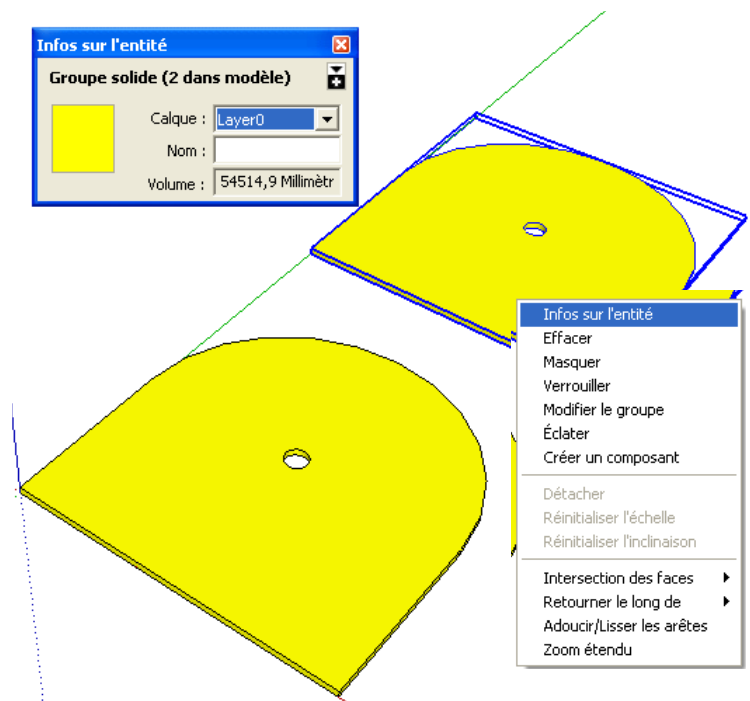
Infos sur l'entité

Groupe solide (2 dans modèle)

Calque : Layer0

Nom :

Volume : 54514,9 Millimètr

Infos sur l'entité
Effacer
Masquer
Verrouiller
Modifier le groupe
Éclater
Créer un composant
Détacher
Réinitialiser l'échelle
Réinitialiser l'inclinaison
Intersection des faces
Retourner le long de
Adoucir/Lisser les arêtes
Zoom étendu